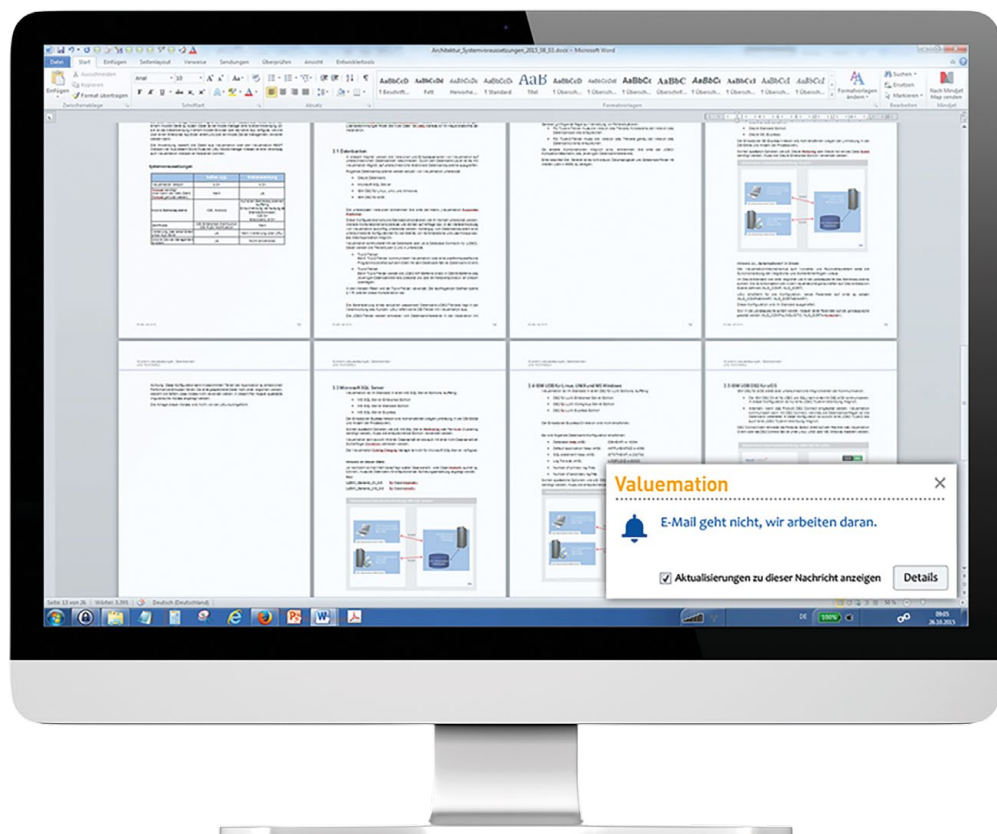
Architektur_Systemvoraussetzungen_2015_08_03.docx - Microsoft Word

Datei Start Einfügen Seitenlayout Verweise Sendungen Überprüfen Ansicht Entwicklertools

Ausschneiden Kopieren Format übertragen Einfügen Zwischenablage Arial 10 Schriftart Absatz AaBbCcD 1 Beschrift... Fett Hervorhe... 1 Standard AaB Titel 1 Übersch... Überschrift... Formatvorlagen Formatvorlagen ändern Suchen Ersetzen Markieren Bearbeiten Nach Mindjet Map senden Mindjet

3.1 Datenbanken

Systemvoraussetzungen

3.3 Microsoft SQL Server

3.4 IBM UDB für Linux, UNIX und MS Windows

3.5 IBM UDB für z/OS

Valuemation

E-Mail geht nicht, wir arbeiten daran.

Aktualisierungen zu dieser Nachricht anzeigen

Details

Seite: 13 von 26 Wörter: 3.395 Deutsch (Deutschland)

DE 100% 09:05 26.10.2015